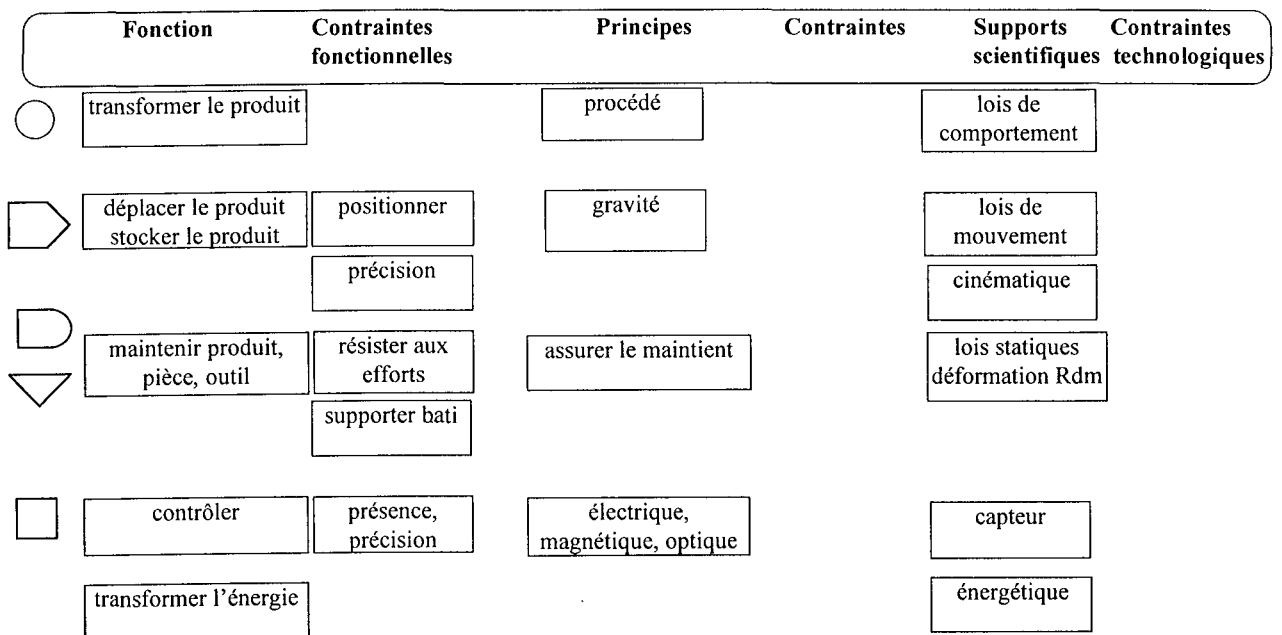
| Fonction | Contraintes fonctionnelles | Principes | Contraintes | Supports scientifiques | Contraintes technologiques |
|---|---|---|---|---|---|
| transformer le produit | | procédé | | lois de comportement | |
| déplacer le produit stocker le produit | positionner | gravité | | lois de mouvement | |
| | précision | | | cinématique | |
| maintenir produit, pièce, outil | résister aux efforts | assurer le maintient | | lois statiques déformation Rdm | |
| | supporter bati | | | | |
| contrôler | présence, précision | électrique, magnétique, optique | | capteur | |
| transformer l'énergie | | | | énergétique | |